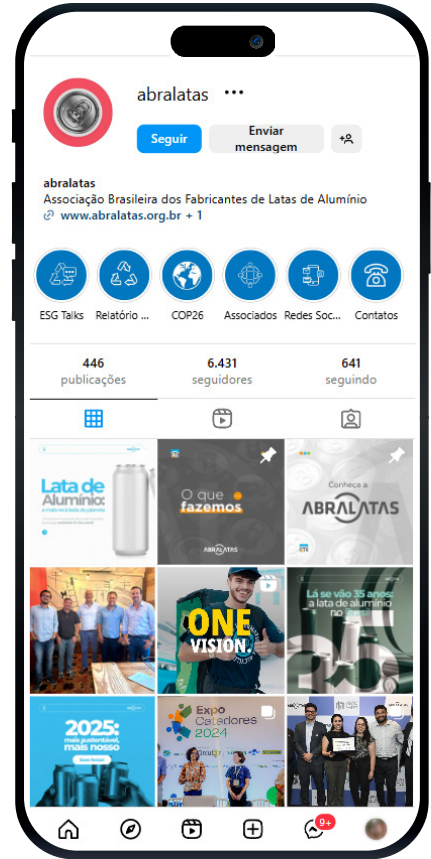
abralatas •••

Seguir

Enviar mensagem

abralatas
Associação Brasileira dos Fabricantes de Latas de Alumínio
www.abralatas.org.br + 1

ESG Talks
Relatório ...
COP26
Associados
Redes Soc...
Contatos

446
publicações

6.431
seguidores

641
seguindo

Lata de Alumínio:

O que fazemos

ABRALATAS

Conheça a

ABRALATAS

ONE VISION.

Lá se vão 35 anos: a lata de alumínio no

2025: mais sustentável, mais nosso

Expo Catadores 2024

9+